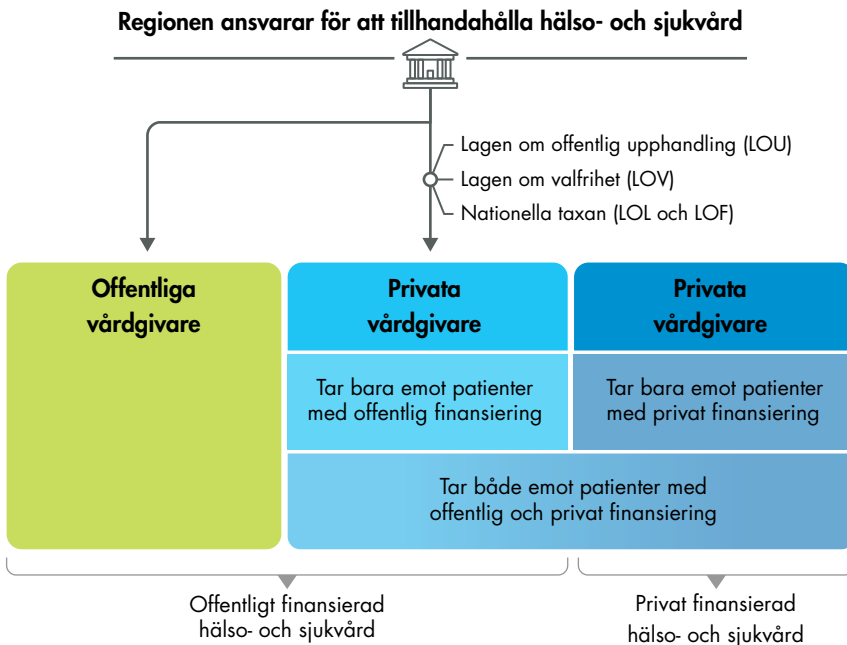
Regionen ansvarar för att tillhandahålla hälso- och sjukvård

Lagen om offentlig upphandling (LOU)
Lagen om valfrihet (LOV)
Nationella taxan (LOL och LOF)

Offentliga vårdgivare

Privata vårdgivare

Privata vårdgivare

Tar bara emot patienter med offentlig finansiering

Tar bara emot patienter med privat finansiering

Tar både emot patienter med offentlig och privat finansiering

Offentligt finansierad hälso- och sjukvård

Privat finansierad hälso- och sjukvård